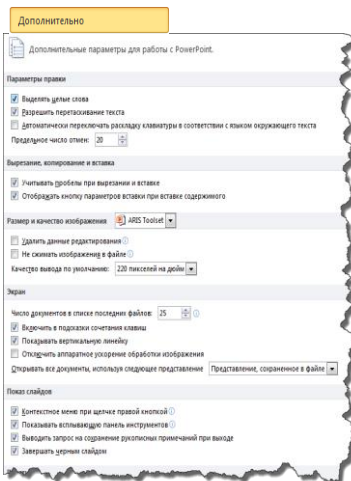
Дополнительно

Дополнительные параметры для работы с PowerPoint.

Параметры правки

Выделять целые слова

Разрешить перетаскивание текста

Автоматически переключать раскладку клавиатуры в соответствии с языком окружающего текста

Предельное число отмен: 20

Вырезание, копирование и вставка

Учитывать пробелы при вырезании и вставке

Отображать кнопку параметров вставки при вставке содержимого

Размер и качество изображения ARIS Toolset

Удалить данные редактирования

Не сжимать изображения в файле

Качество вывода по умолчанию: 220 пикселей на дюйм

Экран

Число документов в списке последних файлов: 25

Включить в подсказки сочетания клавиш

Показывать вертикальную линейку

Отключить аппаратное ускорение обработки изображения

Открывать все документы, используя следующее представление Представление, сохраненное в файле

Показ слайдов

Контекстное меню при щелчке правой кнопкой

Показывать всплывающую панель инструментов

Выводить запрос на сохранение рукописных примечаний при выходе

Завершать черным слайдом